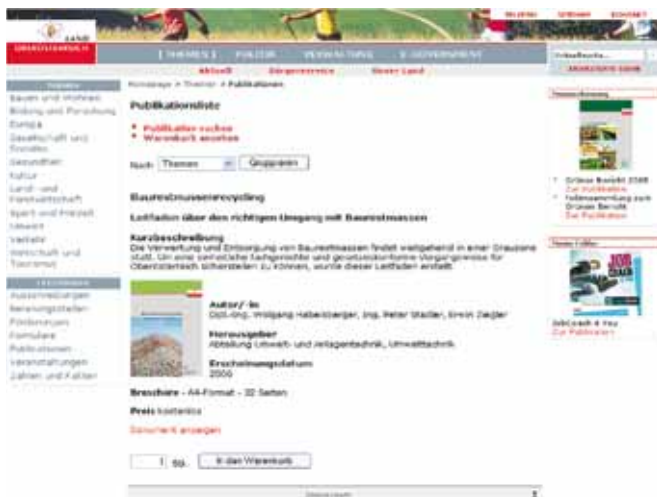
LAND OBERÖSTERREICH

HILFE SPRACHE KONTAKT

THEMEN POLITIK VERWALTUNG E-GOVERNMENT

Aktuell Bürgerservice Unser Land

Volltextsuche

Themen
Bauen und Wohnen
Bildung und Forschung
Europa
Gesellschaft und Soziales
Gesundheit
Kultur
Land- und Forstwirtschaft
Sport und Freizeit
Umwelt
Verkehr
Wirtschaft und Tourismus

Homepage > Themen > Publikationen

Publikationsliste

Publikation suchen
Warenkorb anzeigen

Nach Themen Gruppieren

Baurestmassenrecycling

Leitfaden über den richtigen Umgang mit Baurestmassen

Kurzbeschreibung
Die Verwertung und Entsorgung von Baurestmassen findet weitgehend in einer Grauzone statt. Um eine verrechtliche Sachgerechte und gesetzeskonforme Vorgangsweise für Oberösterreich sicherstellen zu können, wurde dieser Leitfaden erstellt.

Autor/-in
Dipl.-Ing. Wolfgang Haberberger, Ing. Peter Stadler, Erwin Ziegler

Herausgeber
Abteilung Umwelt- und Anlagentechnik, Umweltschutz

Erscheinungsdatum
2006

Broschüre - A4-Format - 32 Seiten

Preis kostenlos

Dokument anzeigen

1 Stk. In den Warenkorb

Grüner Bericht 2006
Zur Publikation
Teilsammlung zum Grünen Bericht
Zur Publikation

JobCoach 4 You
Zur Publikation